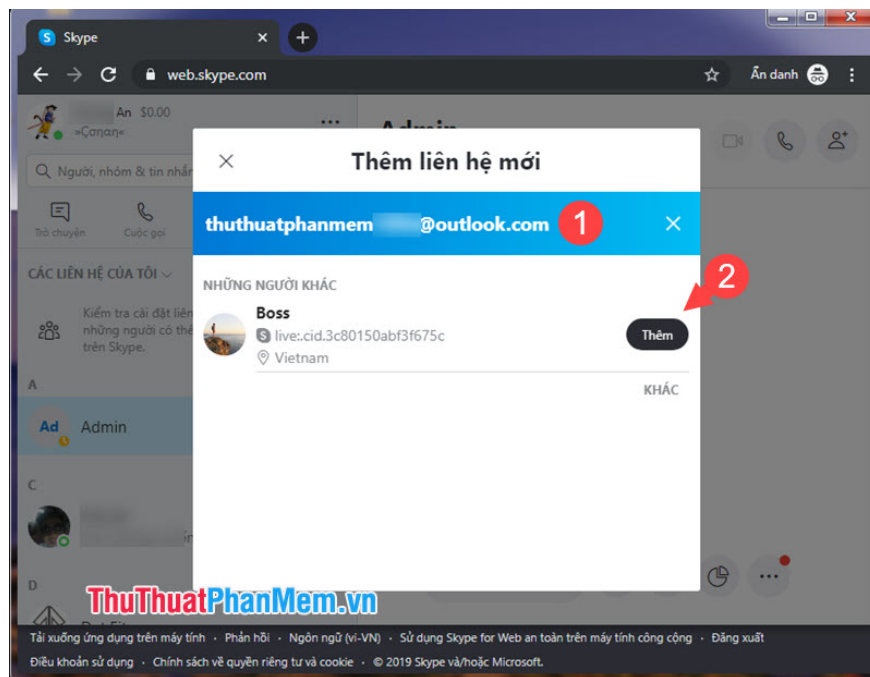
Skype

web.skype.com

Ẩn danh

An $0.00
»Çanan«

Người, nhóm & tin nhắn

Trò chuyện

Cuộc gọi

CÁC LIÊN HỆ CỦA TÔI

Kiểm tra cài đặt liên
những người có thể
trên Skype.

A

Ad

Admin

C

D

Admin

Thêm liên hệ mới

thuthuatphanmem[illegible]@outlook.com

1

NHỮNG NGƯỜI KHÁC

2

Boss

live:.cid.3c80150abf3f675c

Vietnam

Thêm

KHÁC

ThuThuatPhanMem.vn

Tải xuống ứng dụng trên máy tính · Phản hồi · Ngôn ngữ (vi-VN) · Sử dụng Skype for Web an toàn trên máy tính công cộng · Đăng xuất

Điều khoản sử dụng · Chính sách về quyền riêng tư và cookie · © 2019 Skype và/hoặc Microsoft.